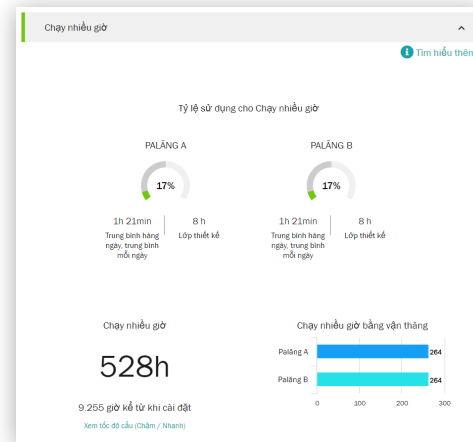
Chạy nhiều giờ

Tìm hiểu thêm

Tỷ lệ sử dụng cho Chạy nhiều giờ

PALĂNG A

17%

1h 21min
Trung bình hàng ngày, trung bình mỗi ngày

8 h
Lớp thiết kế

PALĂNG B

17%

1h 21min
Trung bình hàng ngày, trung bình mỗi ngày

8 h
Lớp thiết kế

Chạy nhiều giờ

528h

9.255 giờ kể từ khi cài đặt

Xem tốc độ cẩu (Chậm / Nhanh)

Chạy nhiều giờ bằng vận thăng

Palăng A 264
Palăng B 264

0 100 200 300